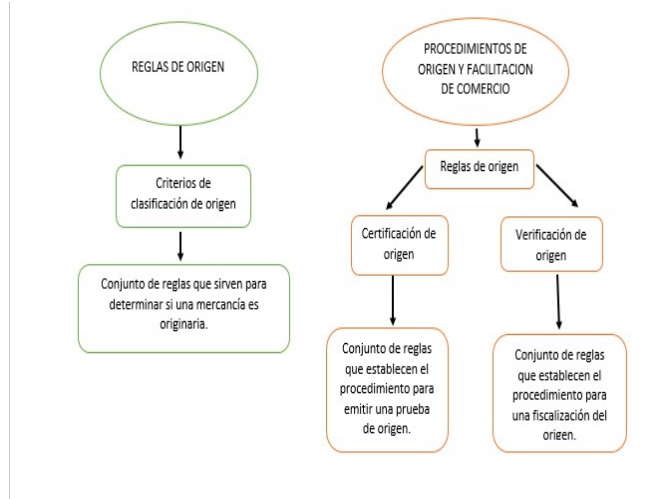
REGLAS DE ORIGEN

Criterios de clasificación de origen

Conjunto de reglas que sirven para determinar si una mercancía es originaria.

PROCEDIMIENTOS DE ORIGEN Y FACILITACION DE COMERCIO

Reglas de origen

Certificación de origen

Conjunto de reglas que establecen el procedimiento para emitir una prueba de origen.

Verificación de origen

Conjunto de reglas que establecen el procedimiento para una fiscalización del origen.